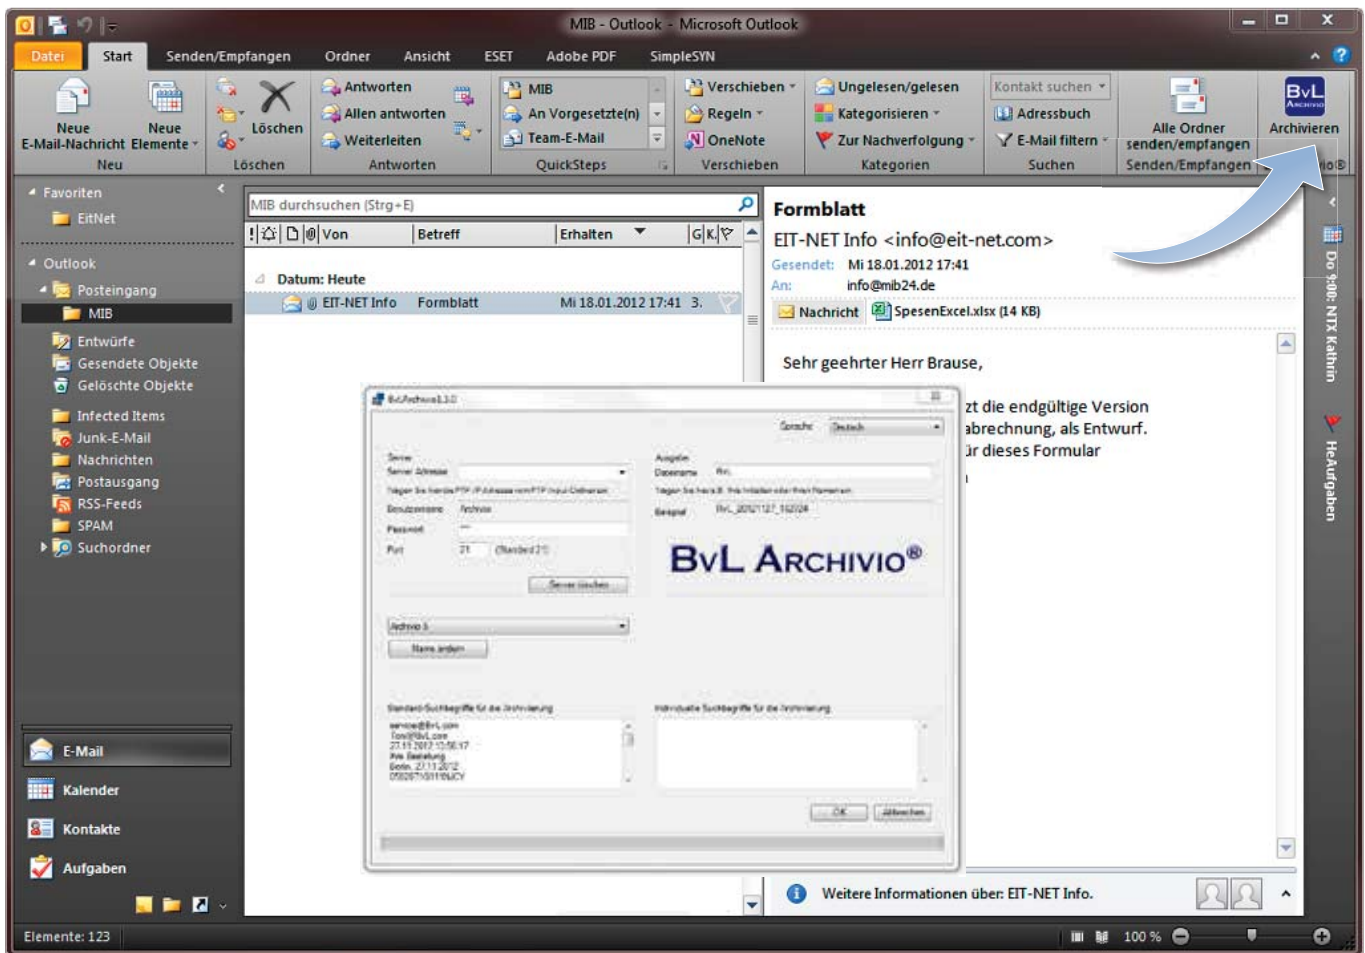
MIB - Outlook - Microsoft Outlook

Datei Start Senden/Empfangen Ordner Ansicht ESET Adobe PDF SimpleSYN

Neue E-Mail-Nachricht Neue Elemente
Neu
Löschen
Löschen
Antworten
Allen antworten
Weiterleiten
Antworten
MIB
An Vorgesetzte(n)
Team-E-Mail
QuickSteps
Verschieben
Regeln
OneNote
Verschieben
Ungelesen/gelesen
Kategorisieren
Zur Nachverfolgung
Kategorien
Kontakt suchen
Adressbuch
E-Mail filtern
Suchen
Alle Ordner senden/empfangen
Senden/Empfangen
Archivieren

Favoriten
EitNet
Outlook
Posteingang
MIB
Entwürfe
Gesendete Objekte
Gelöschte Objekte
Infected Items
Junk-E-Mail
Nachrichten
Postausgang
RSS-Feeds
SPAM
Suchordner

E-Mail
Kalender
Kontakte
Aufgaben

MIB durchsuchen (Strg+E)
Von Betreff Erhalten G K
Datum: Heute
EIT-NET Info Formblatt Mi 18.01.2012 17:41 3.

Formblatt
EIT-NET Info <info@eit-net.com>
Gesendet: Mi 18.01.2012 17:41
An: info@mib24.de
Nachricht SpesenExcel.xlsx (14 KB)

Sehr geehrter Herr Brause,

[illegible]zt die endgültige Version
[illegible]abrechnung, als Entwurf.
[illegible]ür dieses Formular

BvL ARCHIVIO®

Weitere Informationen über: EIT-NET Info.

Do 9:00: NTX Kathrin
HeAufgaben

Elemente: 123
100 %